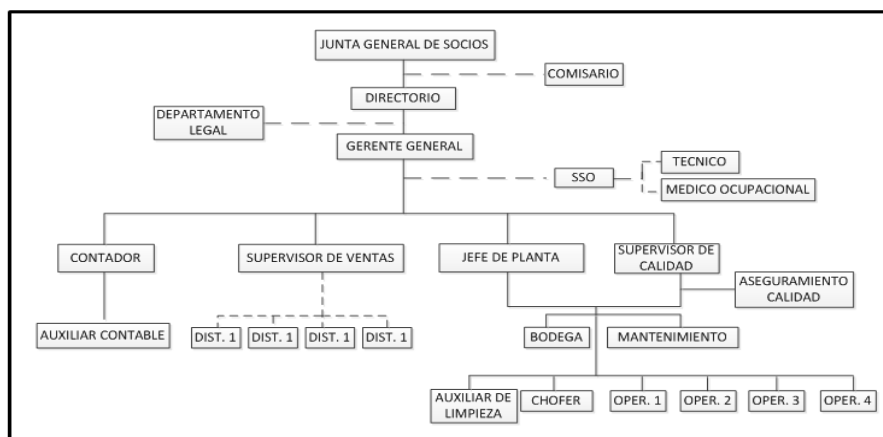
JUNTA GENERAL DE SOCIOS
COMISARIO
DIRECTORIO
DEPARTAMENTO LEGAL
GERENTE GENERAL
SSO
TECNICO
MEDICO OCUPACIONAL
CONTADOR
SUPERVISOR DE VENTAS
JEFE DE PLANTA
SUPERVISOR DE CALIDAD
ASEGURAMIENTO CALIDAD
AUXILIAR CONTABLE
DIST. 1
DIST. 1
DIST. 1
DIST. 1
BODEGA
MANTENIMIENTO
AUXILIAR DE LIMPIEZA
CHOFER
OPER. 1
OPER. 2
OPER. 3
OPER. 4